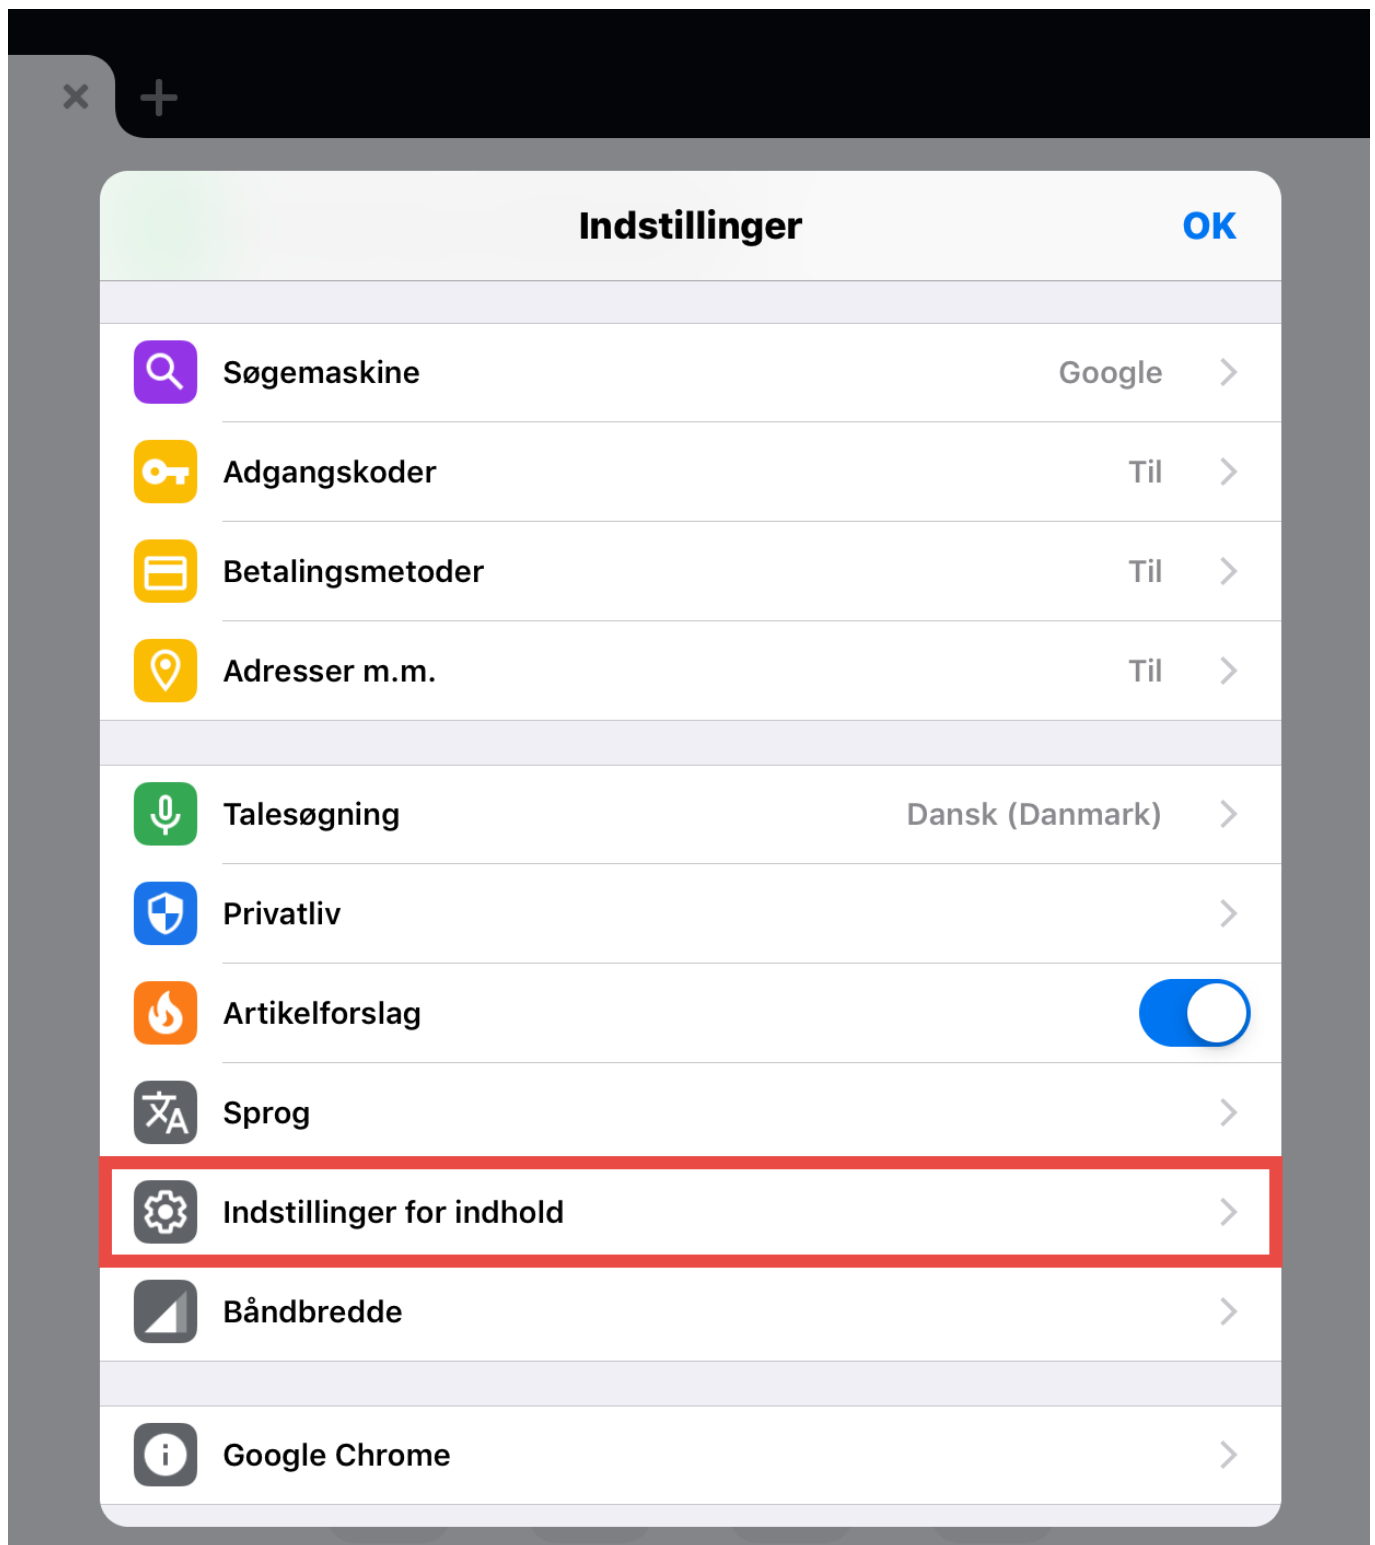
Indstillinger OK

Søgemaskine Google

Adgangskoder Til

Betalingsmetoder Til

Adresser m.m. Til

Talesøgning Dansk (Danmark)

Privatliv

Artikelforslag

Sprog

Indstillinger for indhold

Båndbredde

Google Chrome